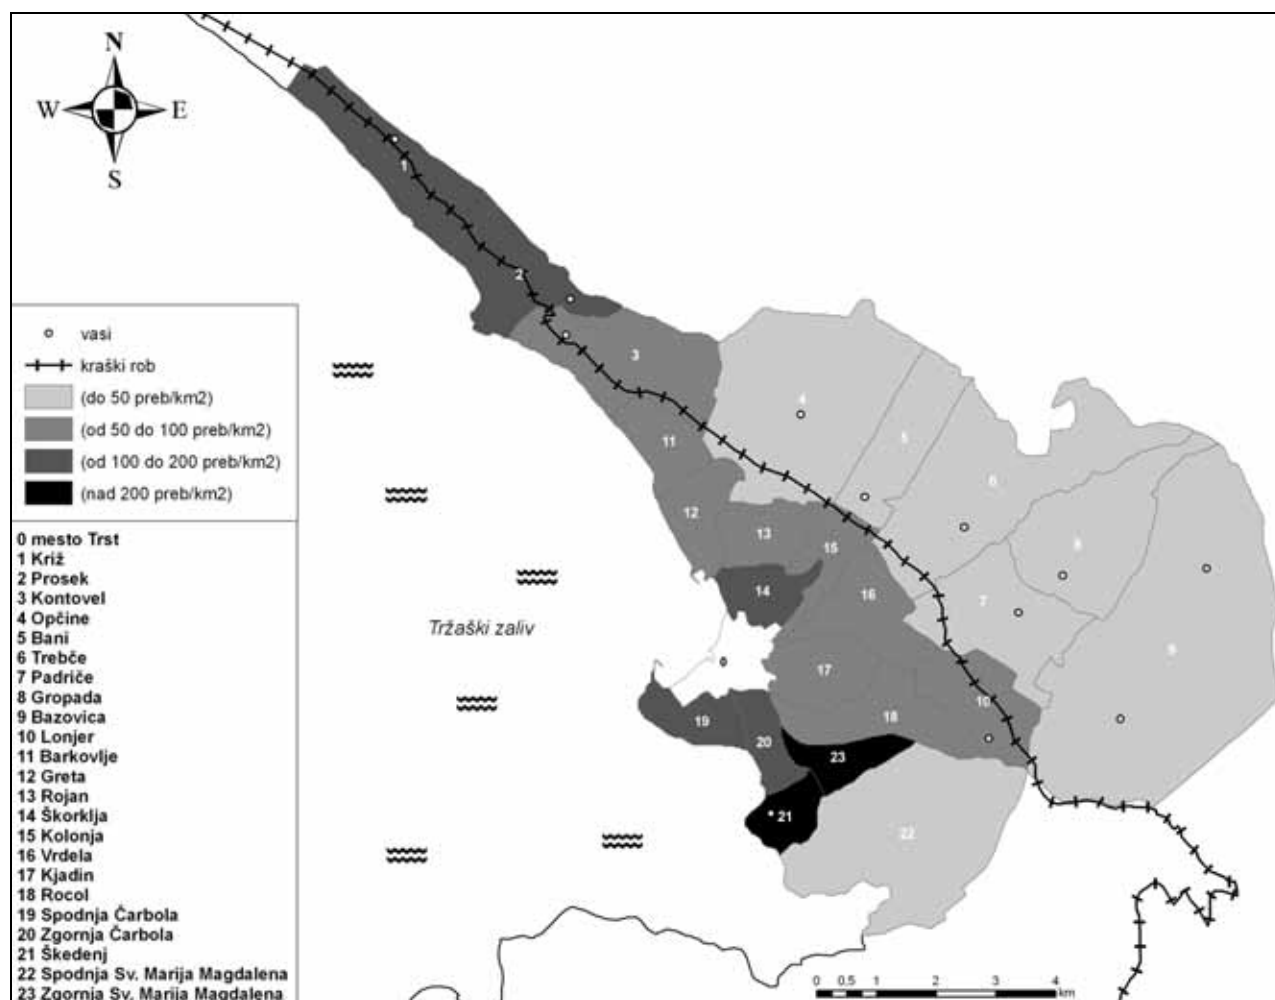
N
W
E
S

vasi
kraški rob
(do 50 preb/km2)
(od 50 do 100 preb/km2)
(od 100 do 200 preb/km2)
(nad 200 preb/km2)

0 mesto Trst
1 Križ
2 Prosek
3 Kontovel
4 Opčine
5 Bani
6 Trebče
7 Padriče
8 Gropada
9 Bazovica
10 Lonjer
11 Barkovlje
12 Greta
13 Rojan
14 Škorklja
15 Kolonja
16 Vrdela
17 Kjadin
18 Rocol
19 Spodnja Čarbola
20 Zgornja Čarbola
21 Škedenj
22 Spodnja Sv. Marija Magdalena
23 Zgornja Sv. Marija Magdalena

Tržaški zaliv

1
2
3
4
5
6
7
8
9
10
11
12
13
14
15
16
17
18
19
20
21
22
23
0

0 0.5 1 2 3 4 km